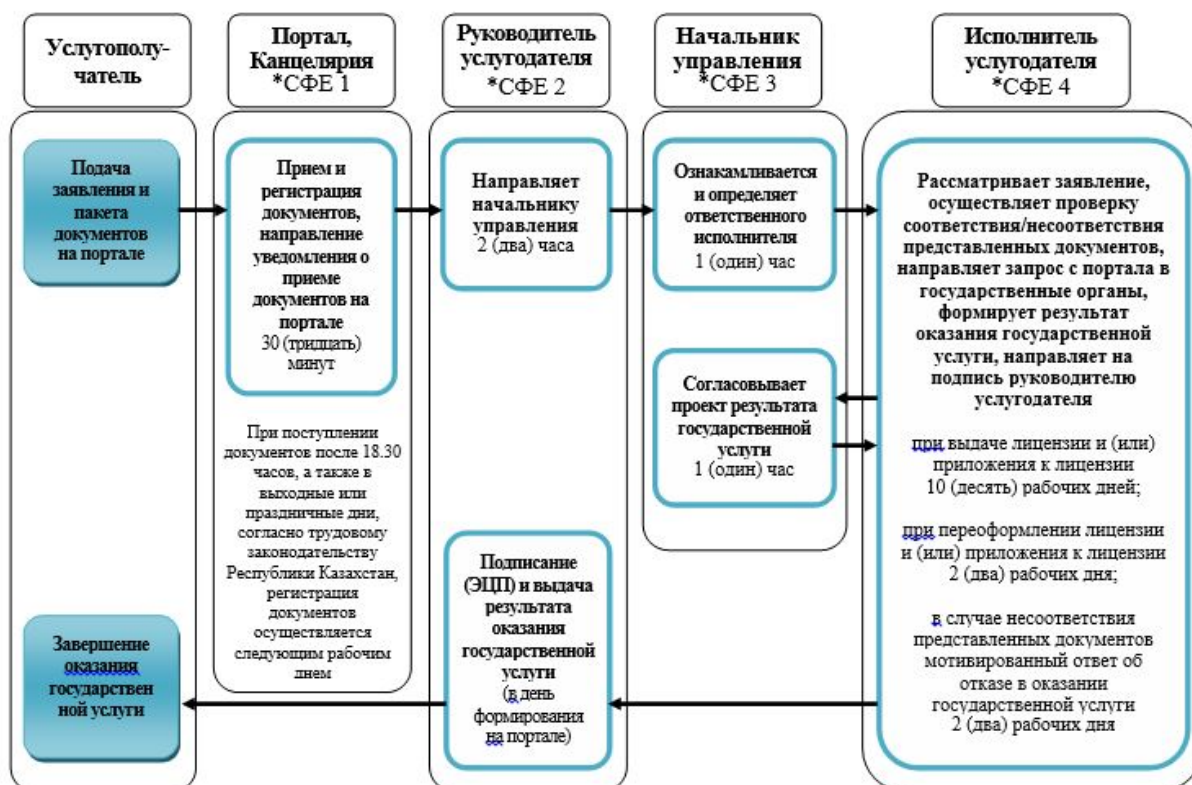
Услугополучатель

Портал, Канцелярия
*СФЕ 1

Руководитель услугодателя
*СФЕ 2

Начальник управления
*СФЕ 3

Исполнитель услугодателя
*СФЕ 4

Подача заявления и пакета документов на портале

Прием и регистрация документов, направление уведомления о приеме документов на портале
30 (тридцать) минут

Направляет начальнику управления
2 (два) часа

Ознакамливается и определяет ответственного исполнителя
1 (один) час

Рассматривает заявление, осуществляет проверку соответствия/несоответствия представленных документов, направляет запрос с портала в государственные органы, формирует результат оказания государственной услуги, направляет на подпись руководителю услугодателя

при выдаче лицензии и (или) приложения к лицензии
10 (десять) рабочих дней;

при переоформлении лицензии и (или) приложения к лицензии
2 (два) рабочих дня;

в случае несоответствия представленных документов мотивированный ответ об отказе в оказании государственной услуги
2 (два) рабочих дня

Согласовывает проект результата государственной услуги
1 (один) час

При поступлении документов после 18.30 часов, а также в выходные или праздничные дни, согласно трудовому законодательству Республики Казахстан, регистрация документов осуществляется следующим рабочим днем

Подписание (ЭЦП) и выдача результата оказания государственной услуги
(в день формирования на портале)

Завершение оказания государственной услуги